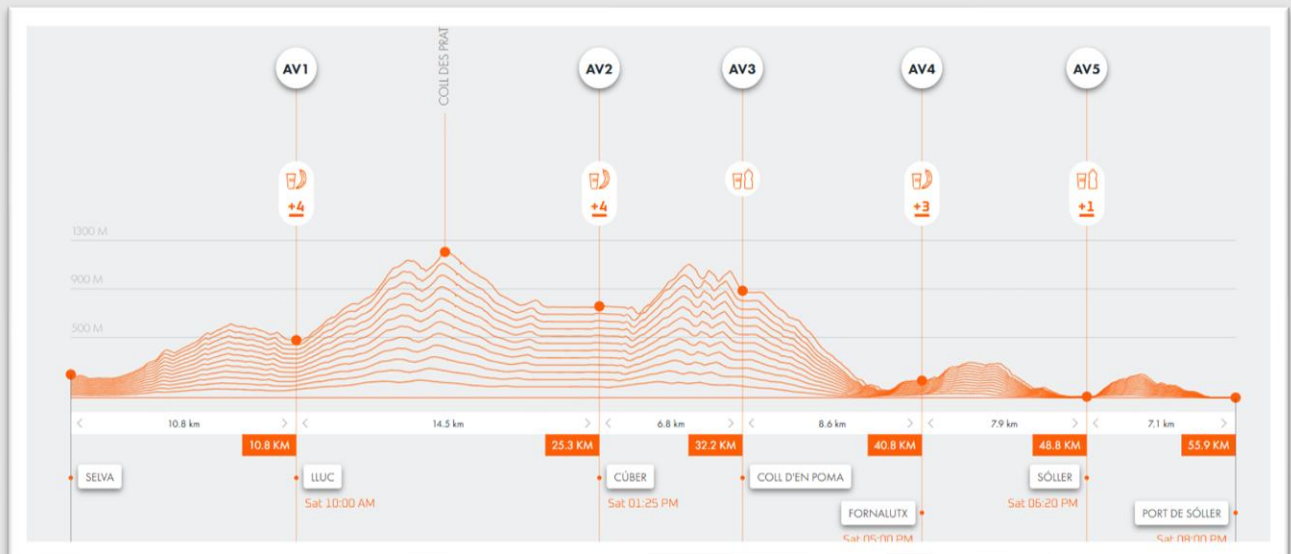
COLL DES PRAT

AV1
+4

AV2
+4

AV3

AV4
+3

AV5
+1

1300 M
900 M
500 M

10.8 km
14.5 km
6.8 km
8.6 km
7.9 km
7.1 km

10.8 KM
25.3 KM
32.2 KM
40.8 KM
48.8 KM
55.9 KM

SELVA
LLUC
Sat 10:00 AM
CÚBER
Sat 01:25 PM
COLL D'EN POMA
FORNALUTX
Sat 05:00 PM
SÓLLER
Sat 06:20 PM
PORT DE SÓLLER
Sat 08:00 PM